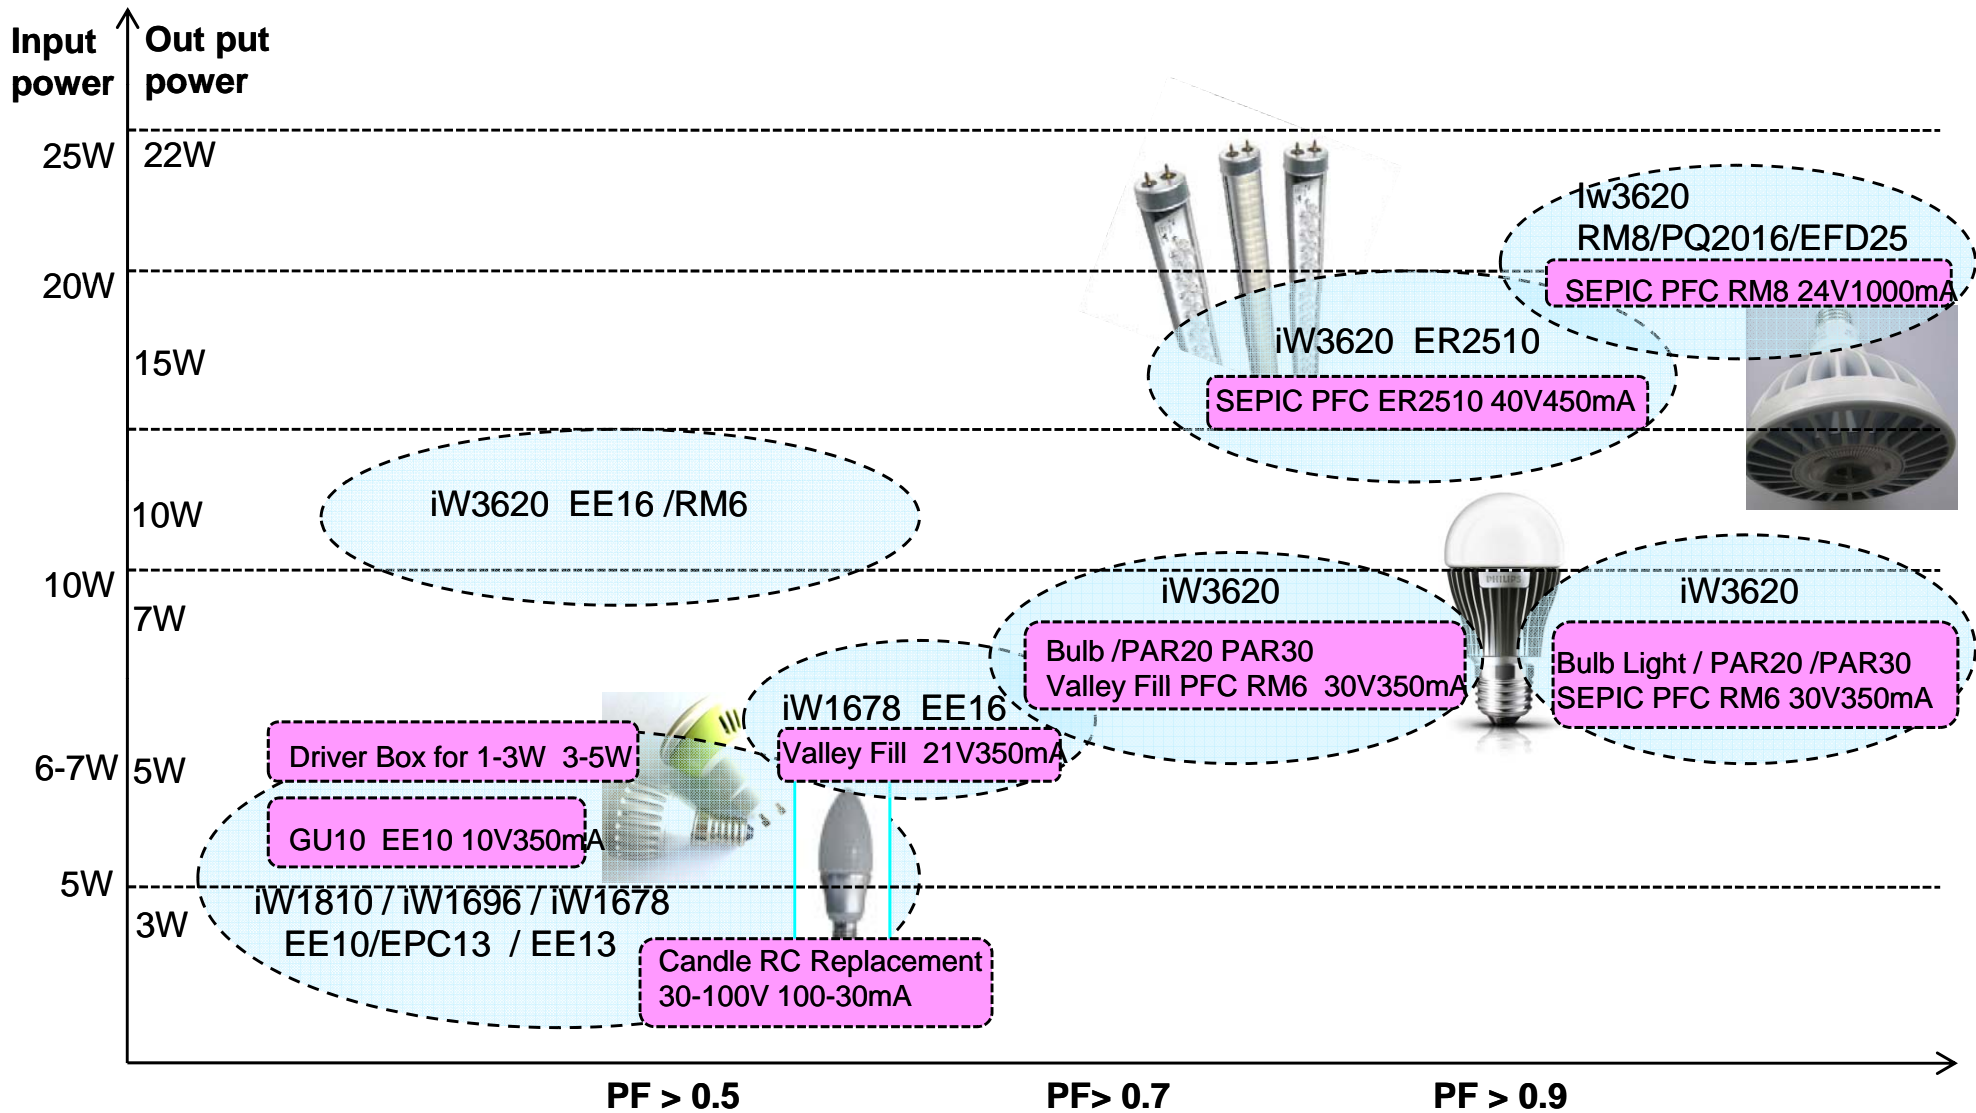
Input power

Out put power

25W 22W

20W

15W

10W

10W

7W

6-7W 5W

5W

3W

1w3620
RM8/PQ2016/EFD25

SEPIC PFC RM8 24V1000mA

iW3620 ER2510

SEPIC PFC ER2510 40V450mA

iW3620 EE16 /RM6

iW3620

Bulb /PAR20 PAR30
Valley Fill PFC RM6 30V350mA

PHILIPS

iW3620

Bulb Light / PAR20 /PAR30
SEPIC PFC RM6 30V350mA

iW1678 EE16

Valley Fill 21V350mA

Driver Box for 1-3W 3-5W

GU10 EE10 10V350mA

iW1810 / iW1696 / iW1678
EE10/EPC13 / EE13

Candle RC Replacement
30-100V 100-30mA

PF > 0.5

PF> 0.7

PF > 0.9